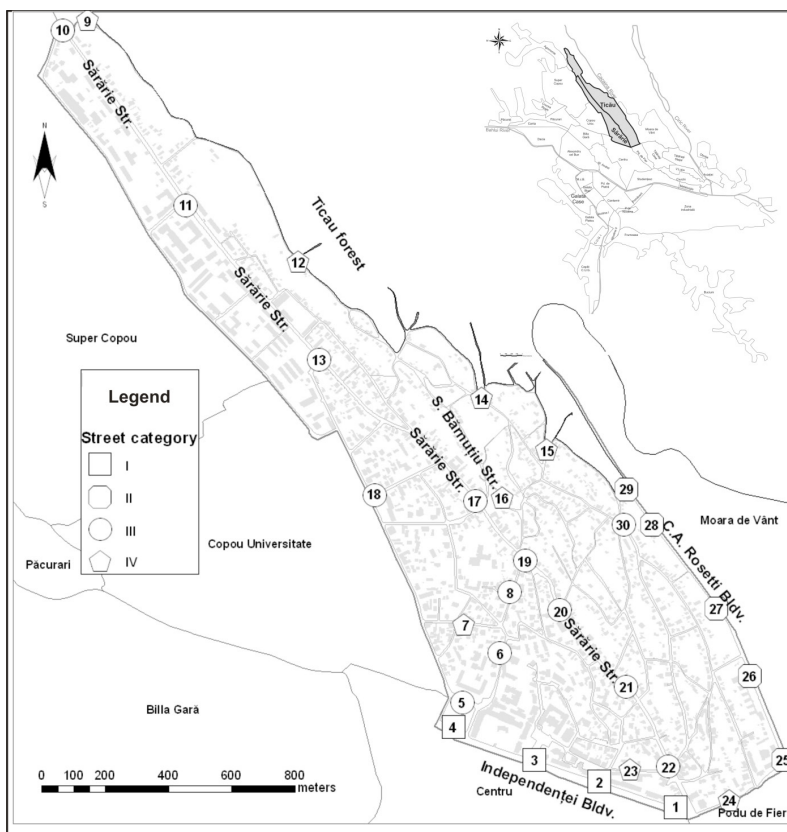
10
9
Sărărie Str.
N
S
11
12
Ticau forest
Sărărie Str.
Super Copou
13
Legend
Street category
I
II
III
IV
14
S. Bărnuțiu Str.
15
Sărărie Str.
18
17
16
29
30
28
C.A. Rosetti Bldv.
Moara de Vânt
Păcurari
Copou Universitate
19
8
20
27
7
Sărărie Str.
6
21
26
5
Billa Gară
4
3
22
25
2
23
0
100
200
400
600
800
meters
Independenței Bldv.
Centru
1
24
Podu de Fier
Ticău
Sărărie